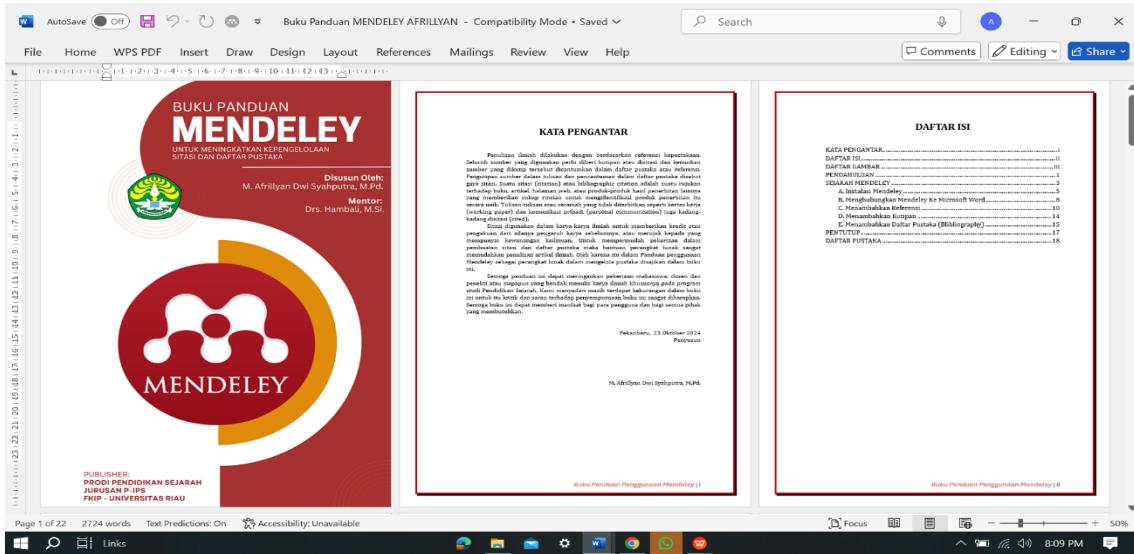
AutoSave Off Buku Panduan MENDELEY AFRILLYAN - Compatibility Mode • Saved Search A

File Home WPS PDF Insert Draw Design Layout References Mailings Review View Help Comments Editing Share

BUKU PANDUAN
MENDELEY
UNTUK MENINGKATKAN KEPENGELOLAAN SITASI DAN DAFTAR PUSTAKA

Disusun Oleh:
M. Afrillyan Dwi Syahputra, M.Pd.

Mentor:
Drs. Hambali, M.Si.

MENDELEY

PUBLISHER:
PRODI PENDIDIKAN SEJARAH
JURUSAN P-IPS
FKIP - UNIVERSITAS RIAU

KATA PENGANTAR

Penulisan ilmiah dilakukan dengan berdasarkan referensi kepustakaan. Seluruh sumber yang digunakan perlu diberi kutipan atau disitasi dan kemudian sumber yang dikutip tersebut dicantumkan dalam daftar pustaka atau referensi. Pengutipan sumber dalam tulisan dan pencantuman dalam daftar pustaka disebut gaya sitasi. Suatu sitasi (citation) atau bibliographic citation adalah suatu rujukan terhadap buku, artikel, halaman web, atau produk-produk hasil penerbitan lainnya yang memberikan cukup rincian untuk mengidentifikasi produk penerbitan itu secara unik. Tulisan-tulisan atau rekaman yang tidak diterbitkan seperti kertas kerja (working paper) dan komunikasi pribadi (personal communication) juga kadang-kadang disitasi (cited).

Sitasi digunakan dalam karya-karya ilmiah untuk memberikan kredit atau pengakuan dari adanya pengaruh karya sebelumnya, atau merujuk kepada yang mempunyai kewenangan keilmuan. Untuk mempermudah pekerjaan dalam pembuatan sitasi dan daftar pustaka maka bantuan perangkat lunak sangat memudahkan penulisan artikel ilmiah. Oleh karena itu dalam Panduan penggunaan Mendeley sebagai perangkat lunak dalam mengelola pustaka disajikan dalam buku ini.

Semoga panduan ini dapat meringankan pekerjaan mahasiswa, dosen dan peneliti atau siapapun yang hendak menulis karya ilmiah khususnya pada program studi Pendidikan Sejarah. Kami menyadari masih terdapat kekurangan dalam buku ini untuk itu kritik dan saran terhadap penyempurnaan buku ini sangat diharapkan. Semoga buku ini dapat memberi manfaat bagi para pengguna dan bagi semua pihak yang membutuhkan.

Pekanbaru, 23 Oktober 2024
Penyusun

M. Afrillyan Dwi Syahputra, M.Pd.

Buku Panduan Penggunaan Mendeley | i

DAFTAR ISI

KATA PENGANTAR....i
DAFTAR ISI....ii
DAFTAR GAMBAR....iii
PENDAHULUAN....1
SEJARAH MENDELEY....3
A. Instalasi Mendeley....5
B. Menghubungkan Mendeley Ke Microsoft Word....8
C. Menambahkan Referensi....10
D. Menambahkan Kutipan....14
E. Menambahkan Daftar Pustaka (Bibliography)....15
PENTUTUP....17
DAFTAR PUSTAKA....18

Buku Panduan Penggunaan Mendeley | ii

Page 1 of 22 2724 words Text Predictions: On Accessibility: Unavailable Focus 50%

Links 8:09 PM